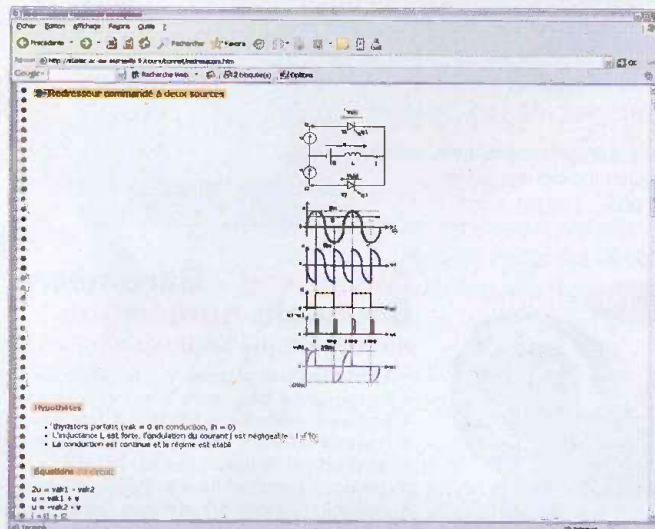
Fichier Edition Affichage Favoris Outils ?

Précédente · Recherche Favoris

Adresse http://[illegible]

Google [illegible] Rechercher Web · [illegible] bloqué(s) Options

Redresseur commandé à deux sources

Hypothèses

• thyristors parfaits (vak = 0 en conduction, ih = 0)
• L'inductance L est forte, l'ondulation du courant i est négligeable : i = Io
• La conduction est continue et le régime est établi

Equations du circuit

2u = vak1 - vak2
u = vak1 + v
u = -vak2 + v
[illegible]